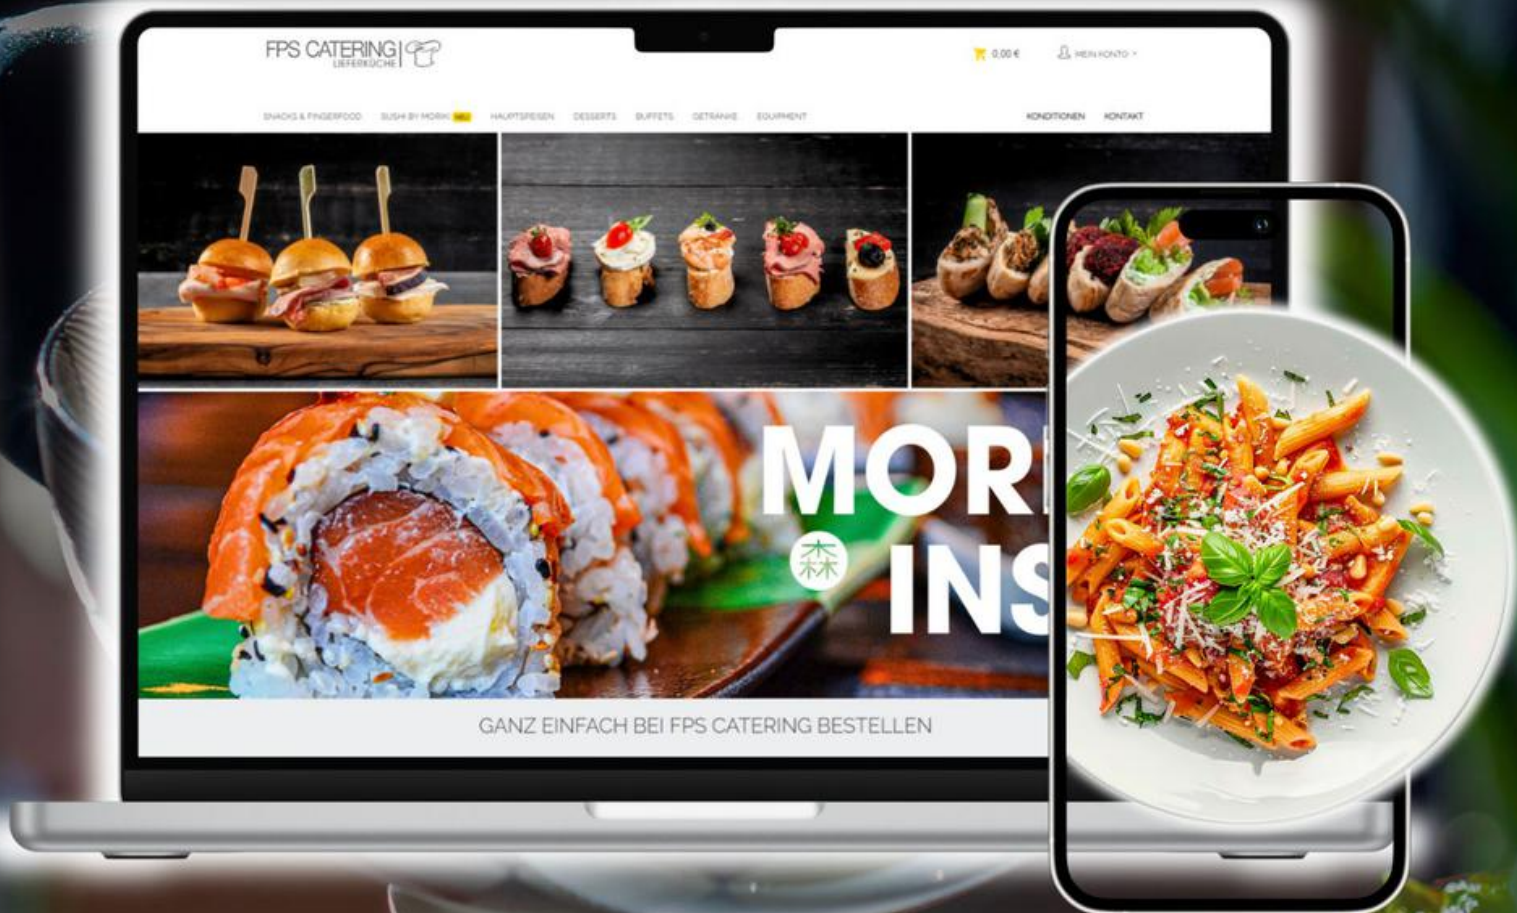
FPS CATERING
LIEFERKÜCHE

0,00 €

MEIN KONTO

SNACKS & FINGERFOOD SUSHI BY MORIKI NEU HAUPTSPEISEN DESSERTS BUFFETS GETRÄNKE EQUIPMENT

KONDITIONEN KONTAKT

MORI
森
INS

GANZ EINFACH BEI FPS CATERING BESTELLEN